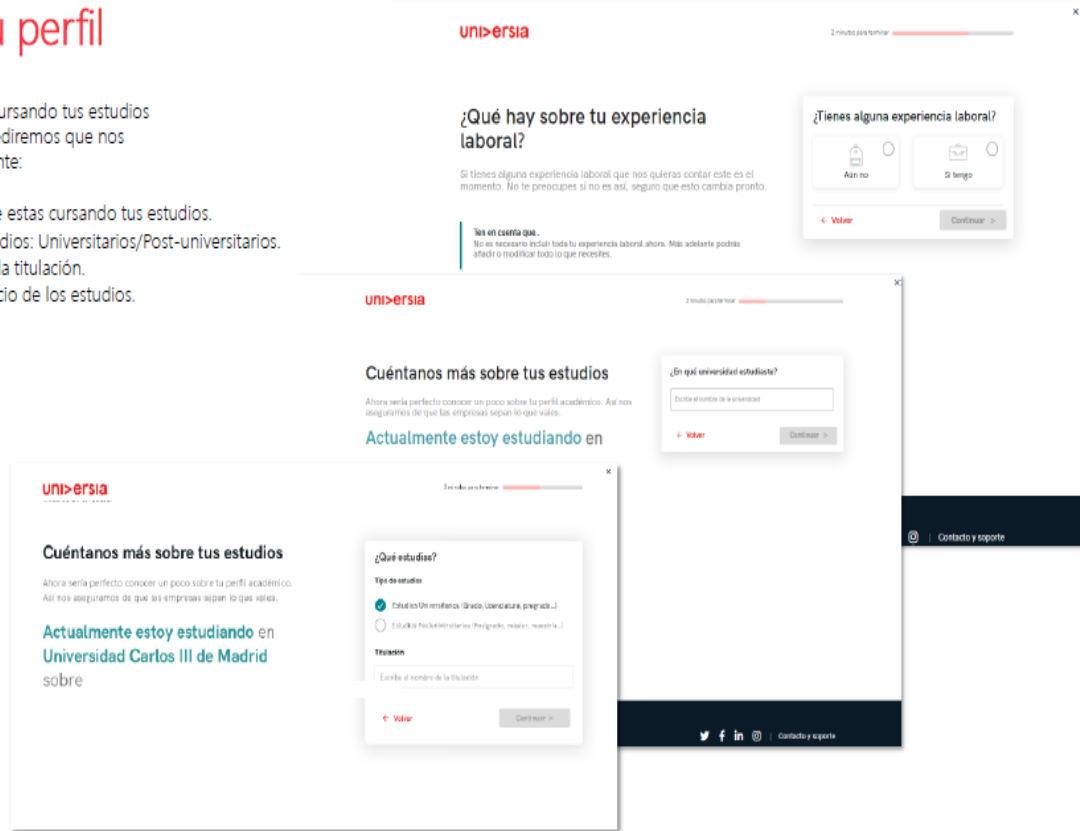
u perfil

ursando tus estudios
diremos que nos
nte:

e estas cursando tus estudios.
dios: Universitarios/Post-universitarios.
la titulación.
cio de los estudios.

uni>ersia

2 minutos para terminar

×

¿Qué hay sobre tu experiencia laboral?

Si tienes alguna experiencia laboral que nos quieras contar este es el momento. No te preocupes si no es así, seguro que esto cambia pronto.

Ten en cuenta que...
No es necesario incluir toda tu experiencia laboral ahora. Más adelante podrás añadir o modificar todo lo que necesites.

¿Tienes alguna experiencia laboral?

Aún no

Sí tengo

← Volver

Continuar >

uni>ersia

2 minutos para terminar

×

Cuéntanos más sobre tus estudios

Ahora sería perfecto conocer un poco sobre tu perfil académico. Así nos aseguramos de que las empresas sepan lo que vales.

Actualmente estoy estudiando en

¿En qué universidad estudiaste?

Escribe el nombre de la universidad

← Volver

Continuar >

| Contacto y soporte

uni>ersia

2 minutos para terminar

×

Cuéntanos más sobre tus estudios

Ahora sería perfecto conocer un poco sobre tu perfil académico. Así nos aseguramos de que las empresas sepan lo que vales.

Actualmente estoy estudiando en Universidad Carlos III de Madrid sobre

¿Qué estudias?

Tipo de estudios

Estudios Universitarios (Grado, Licenciatura, pregrado...)

Estudios Post-universitarios (Postgrado, máster, maestría...)

Titulación

Escribe el nombre de la titulación

← Volver

Continuar >

| Contacto y soporte